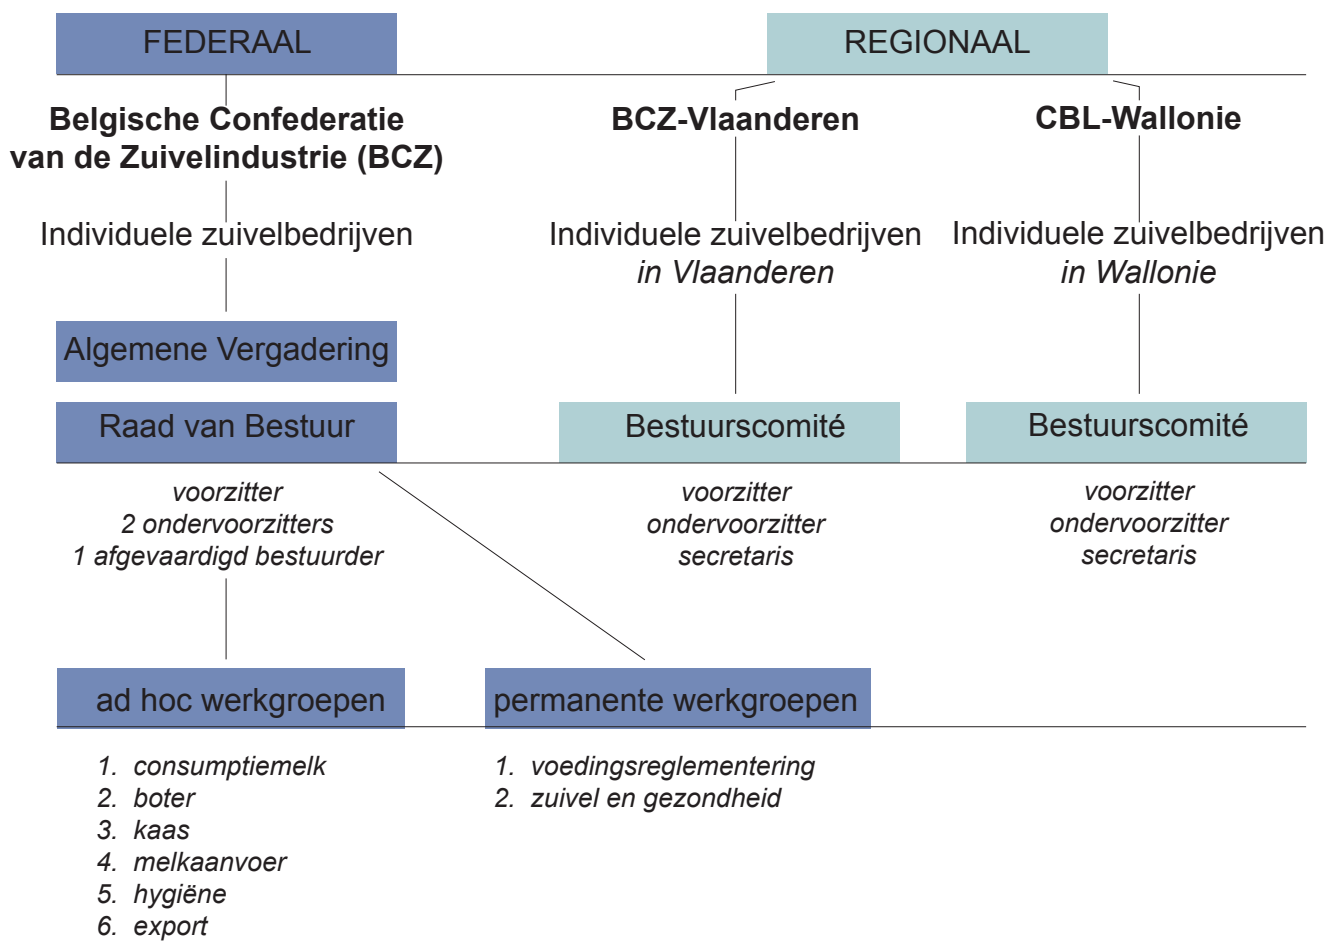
FEDERAAL

REGIONAAL

**Belgische Confederatie van de Zuivelindustrie (BCZ)**

**BCZ-Vlaanderen**

**CBL-Wallonie**

Individuele zuivelbedrijven

Individuele zuivelbedrijven *in Vlaanderen*

Individuele zuivelbedrijven *in Wallonie*

Algemene Vergadering

Raad van Bestuur

Bestuurscomité

Bestuurscomité

*voorzitter*
*2 ondervoorzitters*
*1 afgevaardigd bestuurder*

*voorzitter*
*ondervoorzitter*
*secretaris*

*voorzitter*
*ondervoorzitter*
*secretaris*

ad hoc werkgroepen

permanente werkgroepen

1. *consumptiemelk*
2. *boter*
3. *kaas*
4. *melkaanvoer*
5. *hygiëne*
6. *export*

1. *voedingsreglementering*
2. *zuivel en gezondheid*